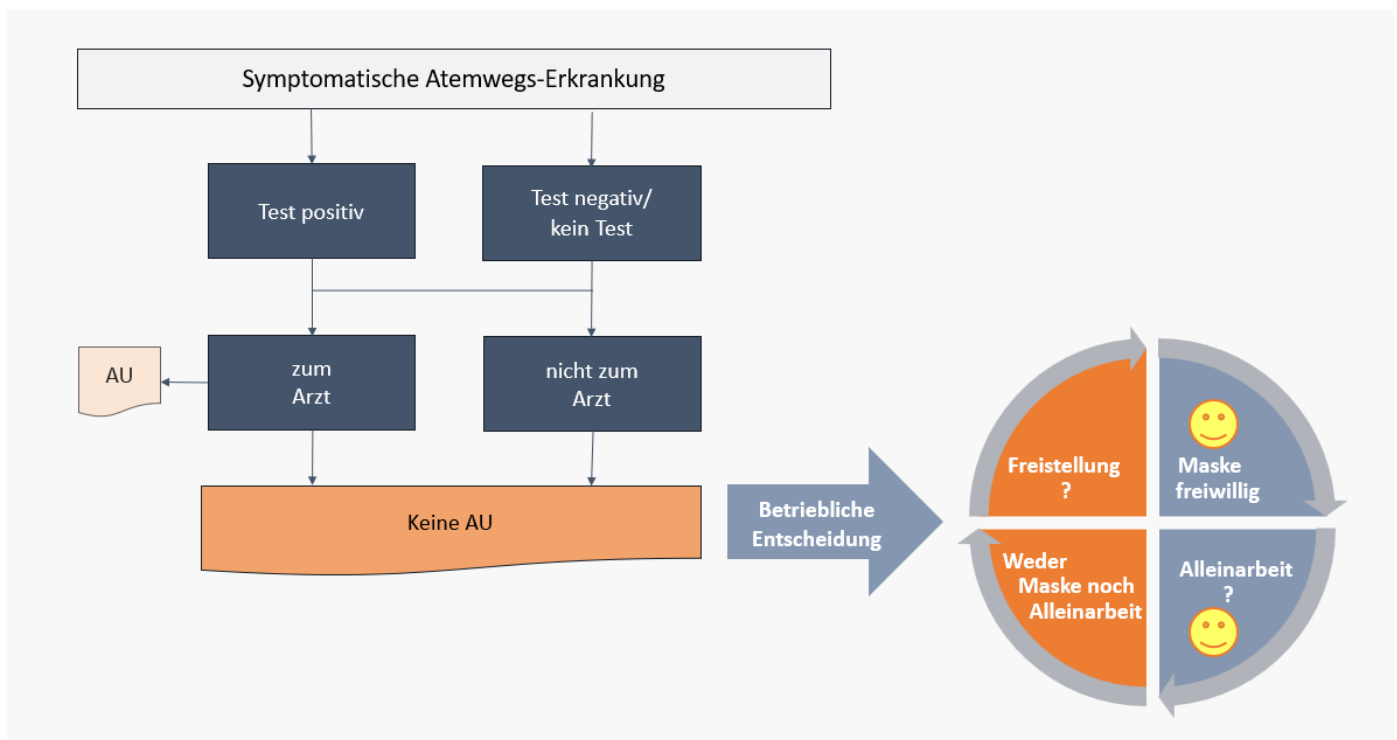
Symptomatische Atemwegs-Erkrankung

Test positiv

Test negativ/ kein Test

AU

zum Arzt

nicht zum Arzt

Keine AU

Betriebliche Entscheidung

Freistellung ?

Maske freiwillig

Weder Maske noch Alleinarbeit

Alleinarbeit ?